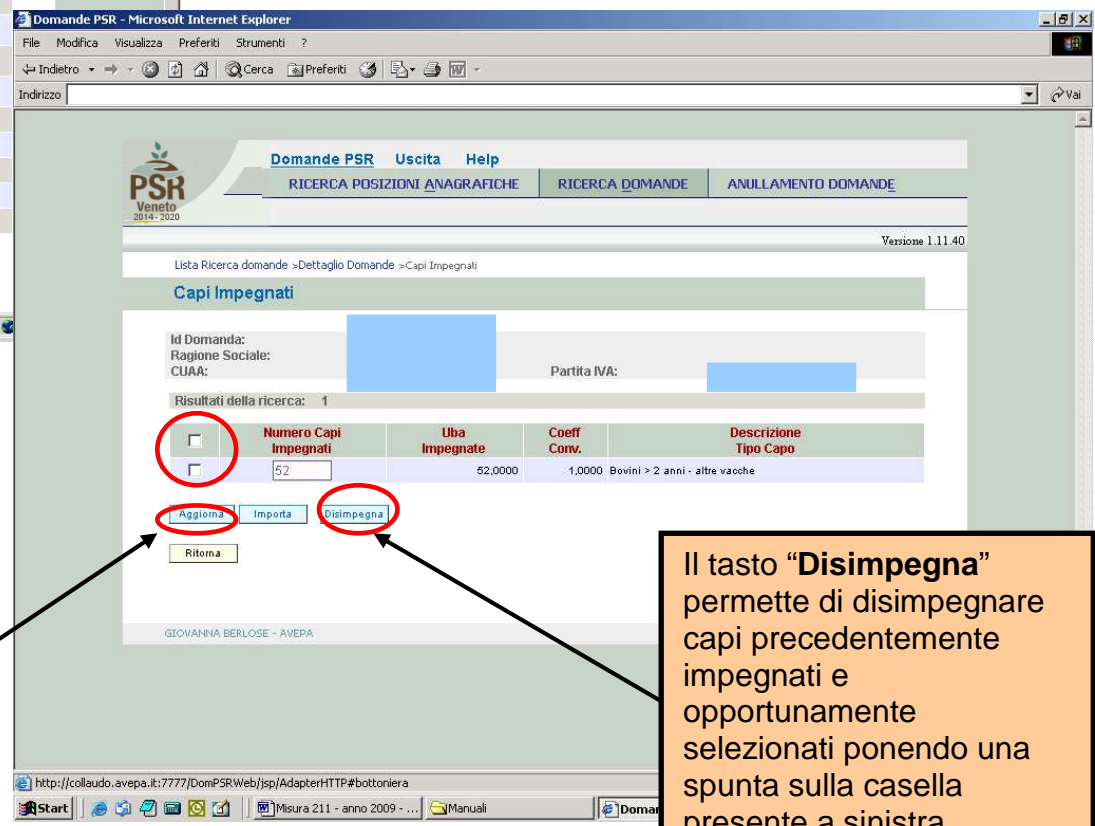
Domande PSR - Microsoft Internet Explorer

File Modifica Visualizza Preferiti Strumenti ?

Indietro Cerca Preferiti

Indirizzo

Vai

PSR Veneto 2014 - 2020

Domande PSR Uscita Help

RICERCA POSIZIONI ANAGRAFICHE | RICERCA DOMANDE | ANNULLAMENTO DOMANDE

Versione 1.11.40

Lista Ricerca domande >Dettaglio Domande >Capi Impegnati

Capi Impegnati

Id Domanda:
Ragione Sociale:
CUAA:

Partita IVA:

Risultati della ricerca: 1

| | Numero Capi Impegnati | Uba Impegnate | Coeff Conv. | Descrizione Tipo Capo |
|---|---|---|---|---|
| | 52 | 52,0000 | 1,0000 | Bovini > 2 anni - altre vacche |

Aggiorna Importa Disimpegna

Ritorna

GIOVANNA BERLOSE - AVEPA

Il tasto "**Disimpegna**" permette di disimpegnare capi precedentemente impegnati e opportunamente selezionati ponendo una spunta sulla casella presente a sinistra

http://collaudo.avepa.it:7777/DomPSRWeb/jsp/AdapterHTTP#bottoniera

Start | Misura 211 - anno 2009 - ... | Manuali | Doman